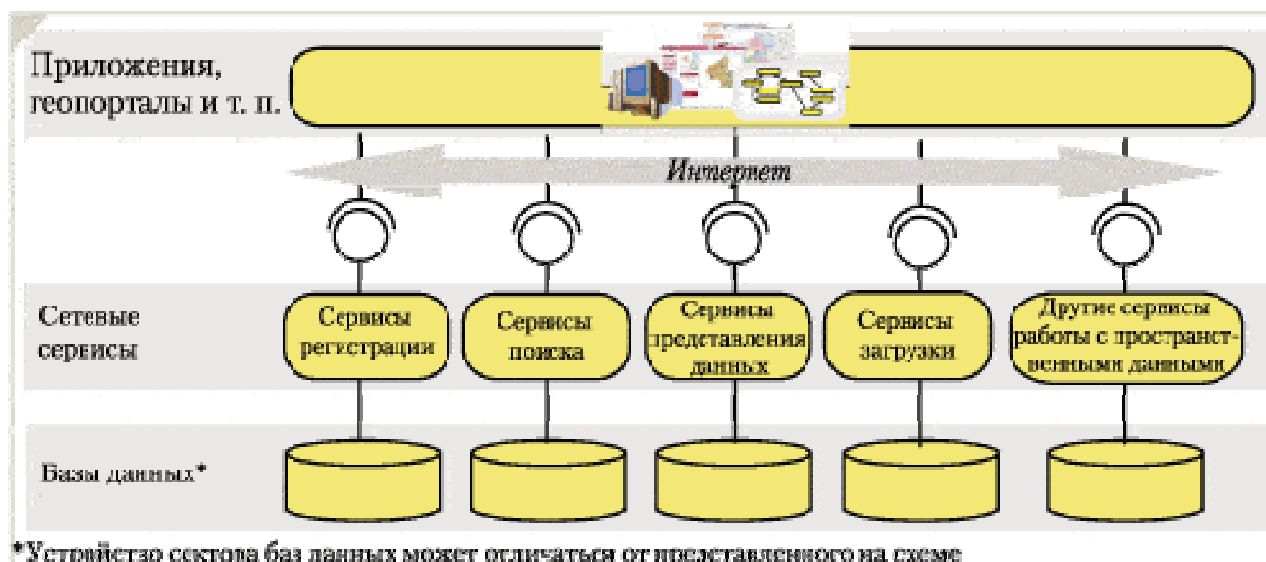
Приложения, геопорталы и т. п.

Интернет

Сетевые сервисы

Сервисы регистрации

Сервисы поиска

Сервисы представления данных

Сервисы загрузки

Другие сервисы работы с пространственными данными

Базы данных*

*Устройство сектора баз данных может отличаться от представленного на схеме